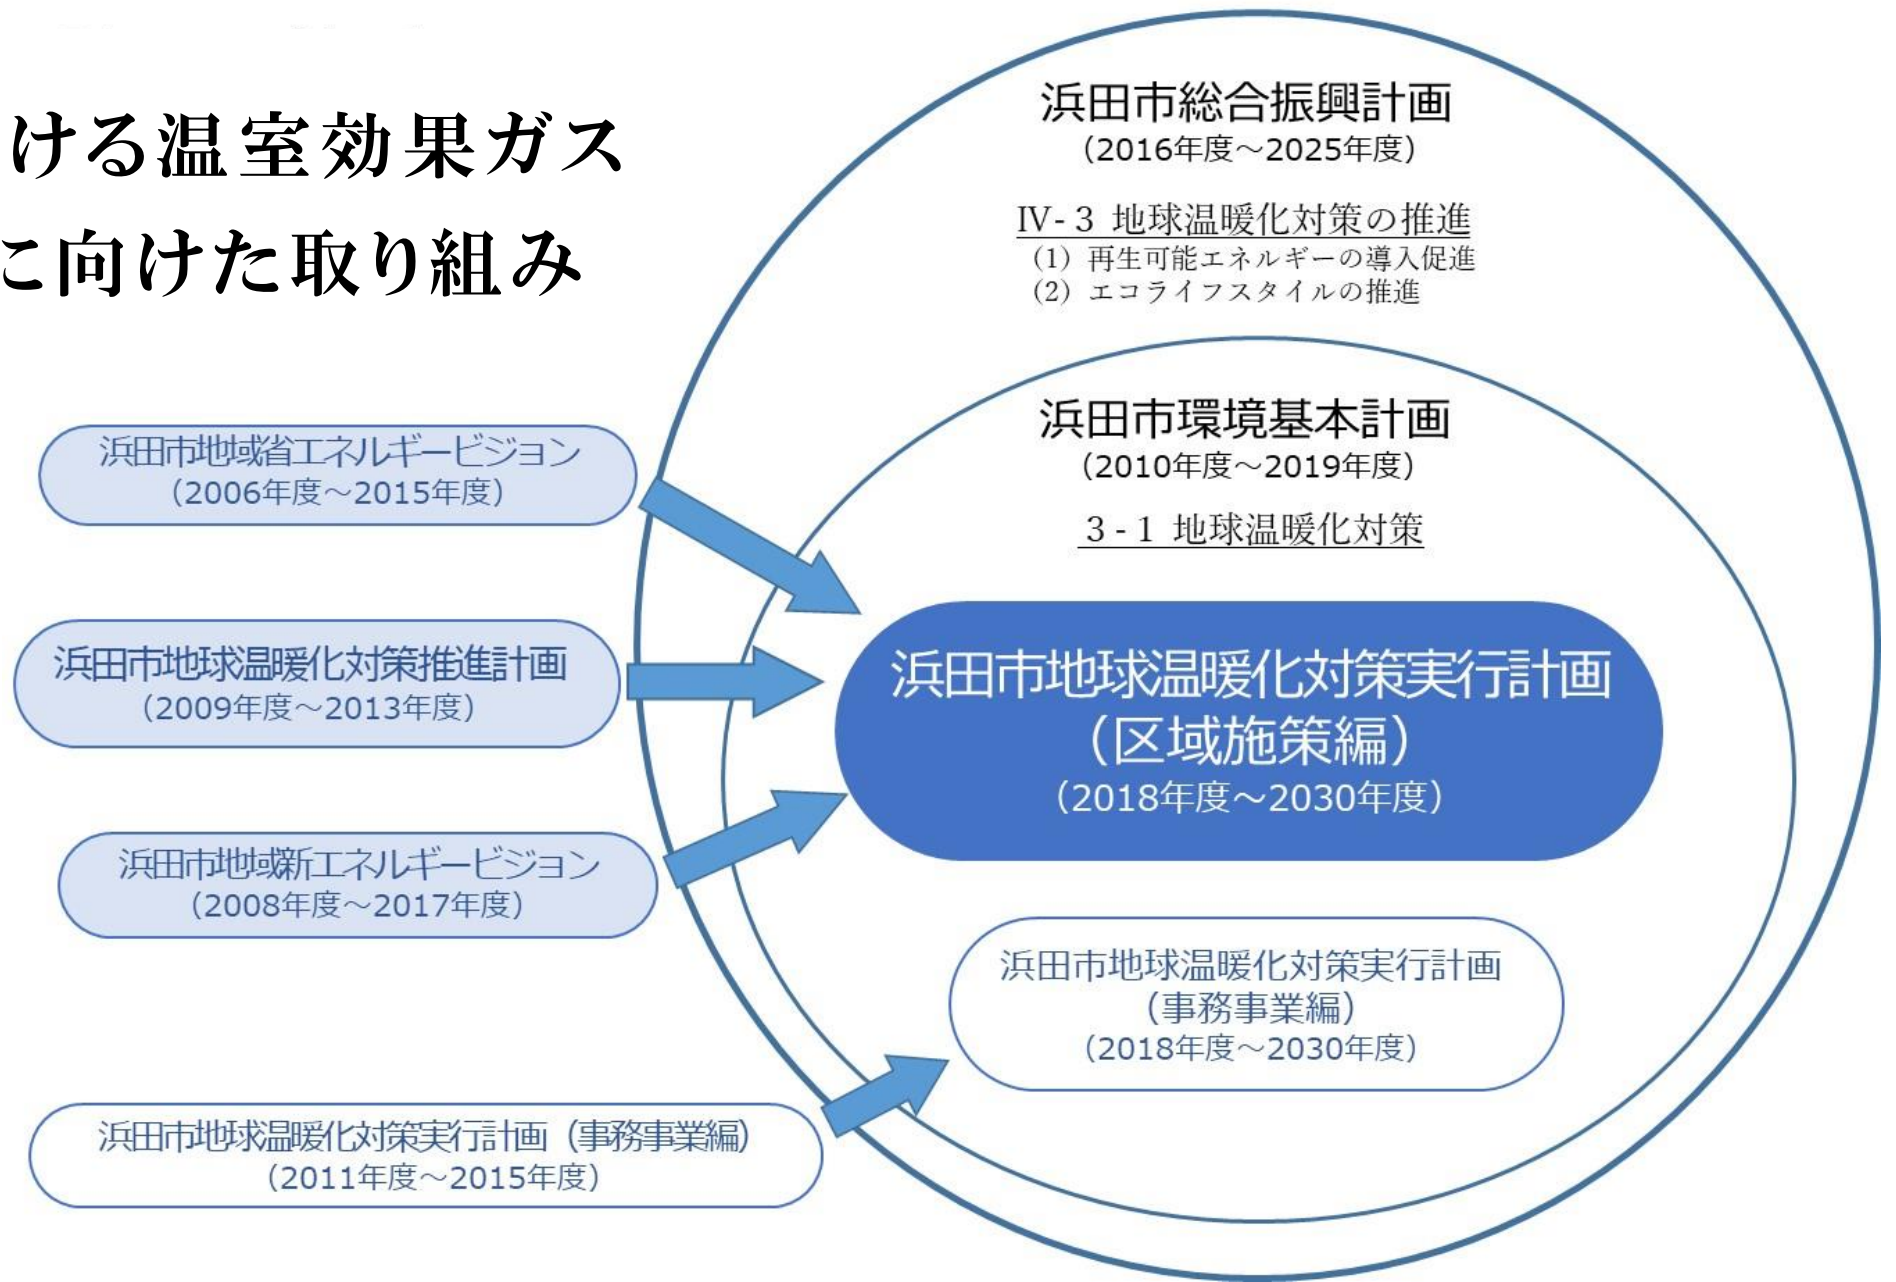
ける温室効果ガス
こ向けた取り組み

浜田市総合振興計画
（2016年度～2025年度）

IV-３ 地球温暖化対策の推進
（1）再生可能エネルギーの導入促進
（2）エコライフスタイルの推進

浜田市環境基本計画
（2010年度～2019年度）

３-１ 地球温暖化対策

浜田市地域省エネルギービジョン
（2006年度～2015年度）

浜田市地球温暖化対策推進計画
（2009年度～2013年度）

浜田市地球温暖化対策実行計画
（区域施策編）
（2018年度～2030年度）

浜田市地域新エネルギービジョン
（2008年度～2017年度）

浜田市地球温暖化対策実行計画
（事務事業編）
（2018年度～2030年度）

浜田市地球温暖化対策実行計画（事務事業編）
（2011年度～2015年度）